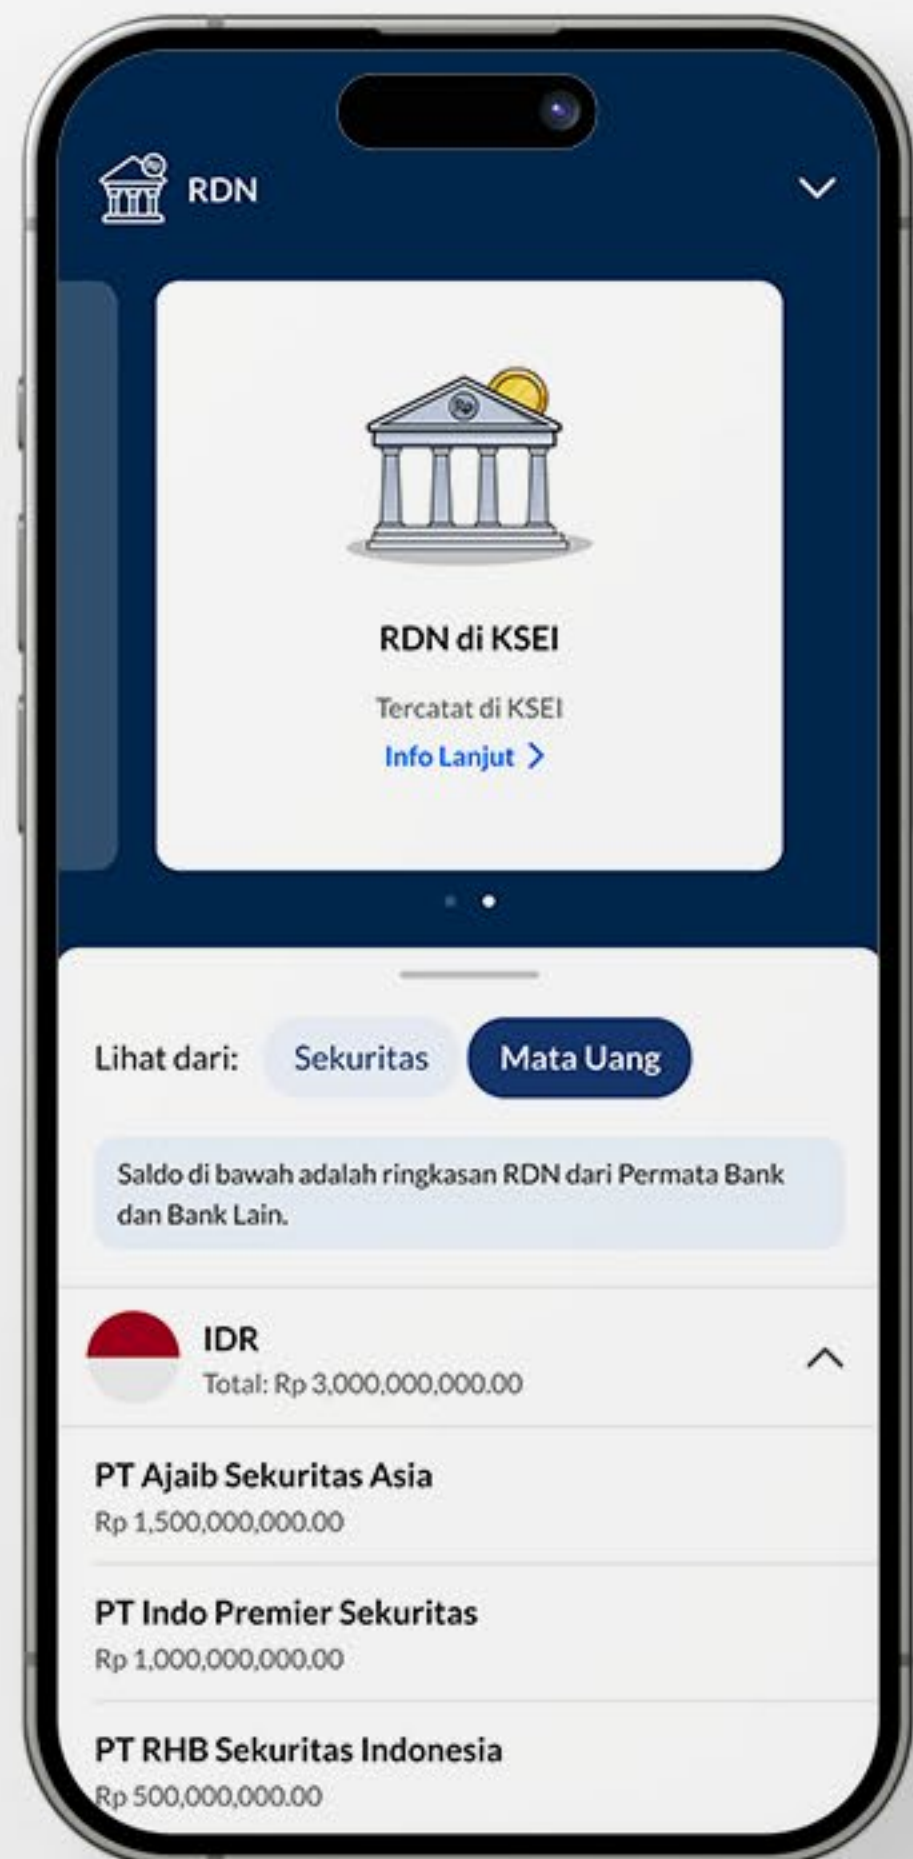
RDN

RDN di KSEI

Tercatat di KSEI

Info Lanjut >

Lihat dari: Sekuritas Mata Uang

Saldo di bawah adalah ringkasan RDN dari Permata Bank dan Bank Lain.

IDR
Total: Rp 3,000,000,000.00

PT Ajaib Sekuritas Asia
Rp 1,500,000,000.00

PT Indo Premier Sekuritas
Rp 1,000,000,000.00

PT RHB Sekuritas Indonesia
Rp 500,000,000.00